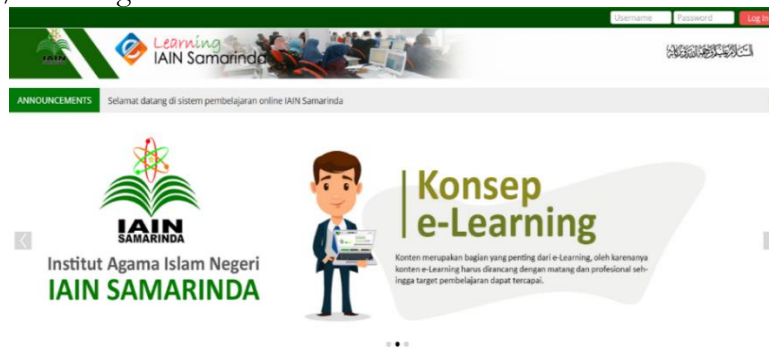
Username Password Log In

IAIN

Learning IAIN Samarinda

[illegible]

ANNOUNCEMENTS Selamat datang di sistem pembelajaran online IAIN Samarinda

IAIN SAMARINDA

Institut Agama Islam Negeri

IAIN SAMARINDA

Konsep e-Learning

Konten merupakan bagian yang penting dari e-Learning, oleh karenanya konten e-Learning harus dirancang dengan matang dan profesional sehingga target pembelajaran dapat tercapai.